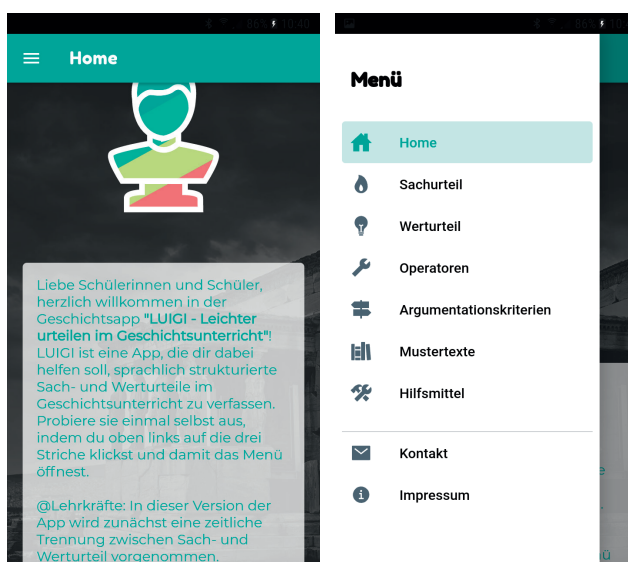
86% 10:40

Home

Liebe Schülerinnen und Schüler, herzlich willkommen in der Geschichtsapp **"LUIGI - Leichter urteilen im Geschichtsunterricht"**! LUIGI ist eine App, die dir dabei helfen soll, sprachlich strukturierte Sach- und Werturteile im Geschichtsunterricht zu verfassen. Probiere sie einmal selbst aus, indem du oben links auf die drei Striche klickst und damit das Menü öffnest.

@Lehrkräfte: In dieser Version der App wird zunächst eine zeitliche Trennung zwischen Sach- und Werturteil vorgenommen.

86%

Menü

Home

Sachurteil

Werturteil

Operatoren

Argumentationskriterien

Mustertexte

Hilfsmittel

Kontakt

Impressum